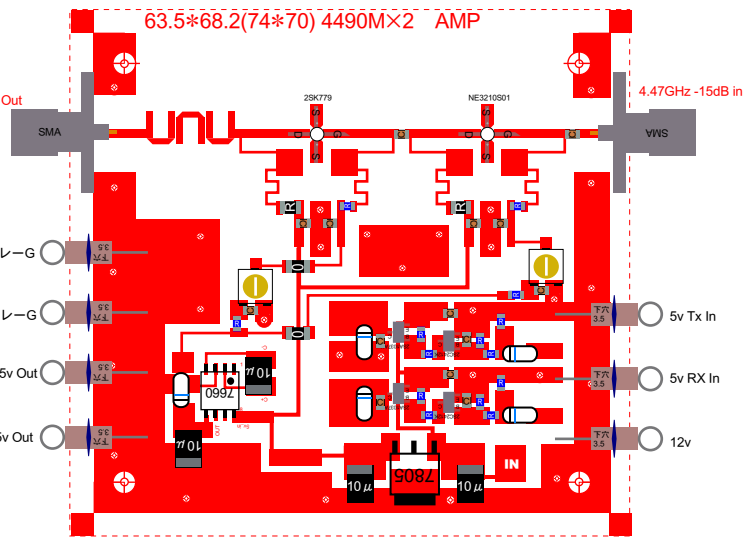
63.5＊68.2(74＊70) 4490M×2 AMP

Out

4.47GHz -15dB in

2SK779

NE3210S01

SMA

SMA

G D S

G D S

R

R

レーG

レーG

5v Out

5v Out

5v Tx In

5v RX In

12v

下穴 3.5

下穴 3.5

下穴 3.5

下穴 3.5

下穴 3.5

下穴 3.5

下穴 3.5

0

0

R

R

10μ

7660

10μ

7805

10μ

10μ

IN